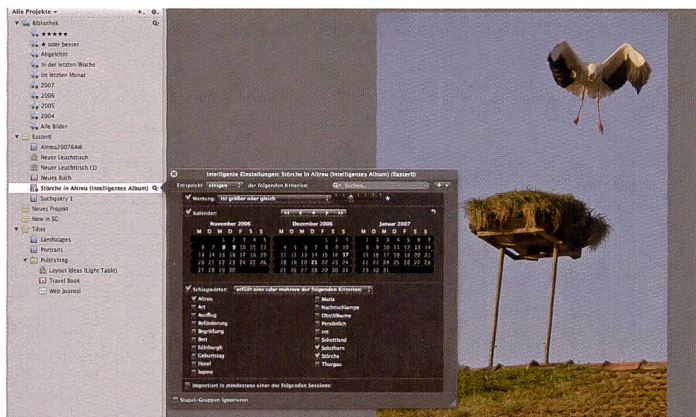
Alle Projekte

Bibliothek
★★★★★
★ oder besser
Abgelehnt
In der letzten Woche
Im letzten Monat
2007
2006
2005
2004
Alle Bilder
Eastern
Altreu2007RAW
Neuer Leuchttisch
Neuer Leuchttisch (1)
Neues Buch
Störche in Altreu (Intelligentes Album)
Suchquery 1
Neues Projekt
New in SC
Tibet
Landscapes
Portraits
Publishing
Layout Ideas (Light Table)
Travel Book
Web Journal

Intelligente Einstellungen: Störche in Altreu (Intelligentes Album) (Eastern)

Entspricht einigen der folgenden Kriterien

Suchen

Wertung: ist größer oder gleich

Kalender

November 2006

Dezember 2006

Januar 2007

| M | D | M | D | F | S | S |
|---|---|---|---|---|---|---|
| | | 1 | 2 | 3 | 4 | 5 |
| 6 | 7 | 8 | 9 | 10 | 11 | 12 |
| 13 | 14 | 15 | 16 | 17 | 18 | 19 |
| 20 | 21 | 22 | 23 | 24 | 25 | 26 |
| 27 | 28 | 29 | 30 | | | |

| M | D | M | D | F | S | S |
|---|---|---|---|---|---|---|
| | | | | 1 | 2 | 3 |
| 4 | 5 | 6 | 7 | 8 | 9 | 10 |
| 11 | 12 | 13 | 14 | 15 | 16 | 17 |
| 18 | 19 | 20 | 21 | 22 | 23 | 24 |
| 25 | 26 | 27 | 28 | 29 | 30 | 31 |

| M | D | M | D | F | S | S |
|---|---|---|---|---|---|---|
| 1 | 2 | 3 | 4 | 5 | 6 | 7 |
| 8 | 9 | 10 | 11 | 12 | 13 | 14 |
| 15 | 16 | 17 | 18 | 19 | 20 | 21 |
| 22 | 23 | 24 | 25 | 26 | 27 | 28 |
| 29 | 30 | 31 | | | | |

Schlagwörter: erfüllt eines oder mehrere der folgenden Kriterien

Altreu
Art
Ausflug
Befönderung
Begrüßung
Bett
Edinburgh
Geburtstag
Hotel
Izpme
Maria
Nachtschlampe
ObsiltName
Persönlich
rot
Schottland
Solothurn
Störche
Thurgau

Importiert in mindestens einer der folgenden Sessions:

Stapel-Gruppen ignorieren